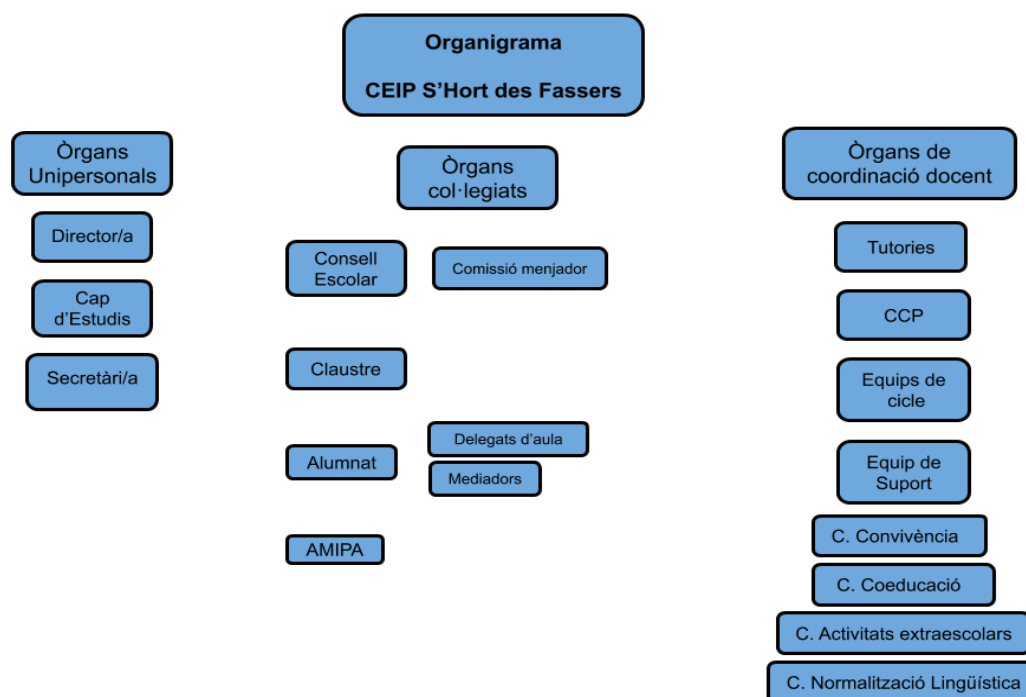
Organigrama

CEIP S'Hort des Fassers

Òrgans Unipersonals

Director/a

Cap d'Estudis

Secretàri/a

Òrgans col·legiats

Consell Escolar

Comissió menjador

Claustre

Alumnat

Delegats d'aula

Mediadors

AMIPA

Òrgans de coordinació docent

Tutories

CCP

Equips de cicle

Equip de Suport

C. Convivència

C. Coeducació

C. Activitats extraescolars

C. Normalització Lingüística